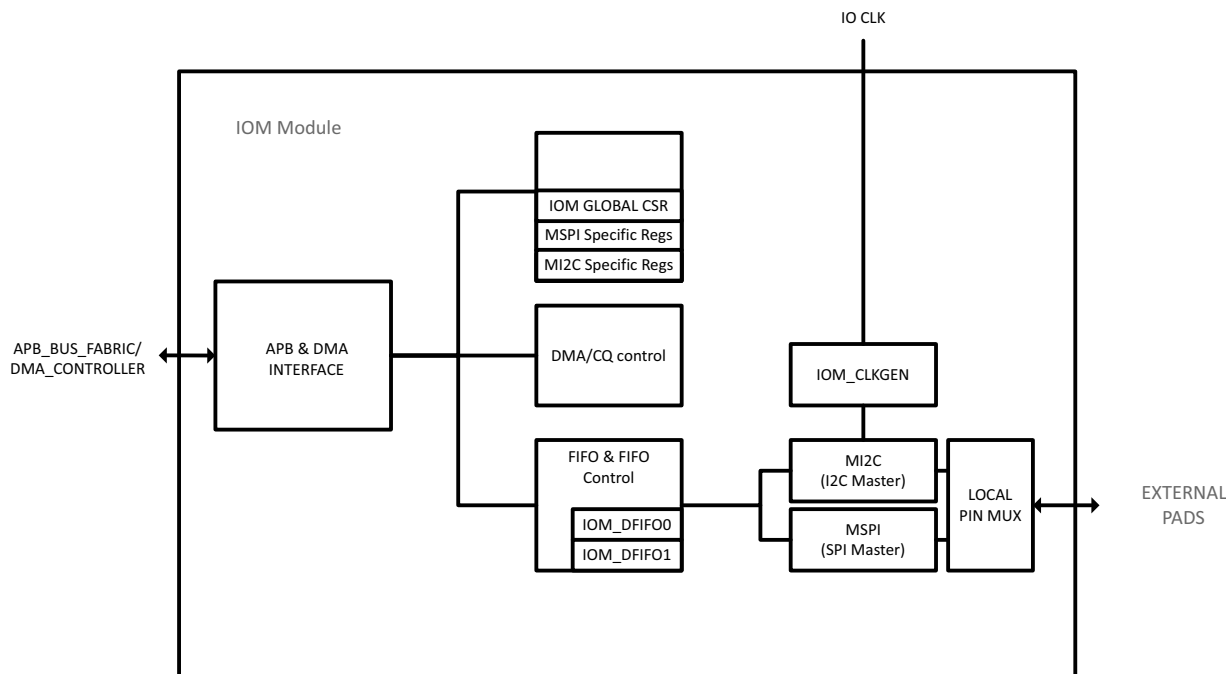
IO CLK

IOM Module

IOM GLOBAL CSR
MSPI Specific Regs
MI2C Specific Regs

APB_BUS_FABRIC/
DMA_CONTROLLER

APB & DMA
INTERFACE

DMA/CQ control

IOM_CLKGEN

FIFO & FIFO
Control

IOM_DFIFO0
IOM_DFIFO1

MI2C
(I2C Master)

MSPI
(SPI Master)

LOCAL
PIN MUX

EXTERNAL
PADS